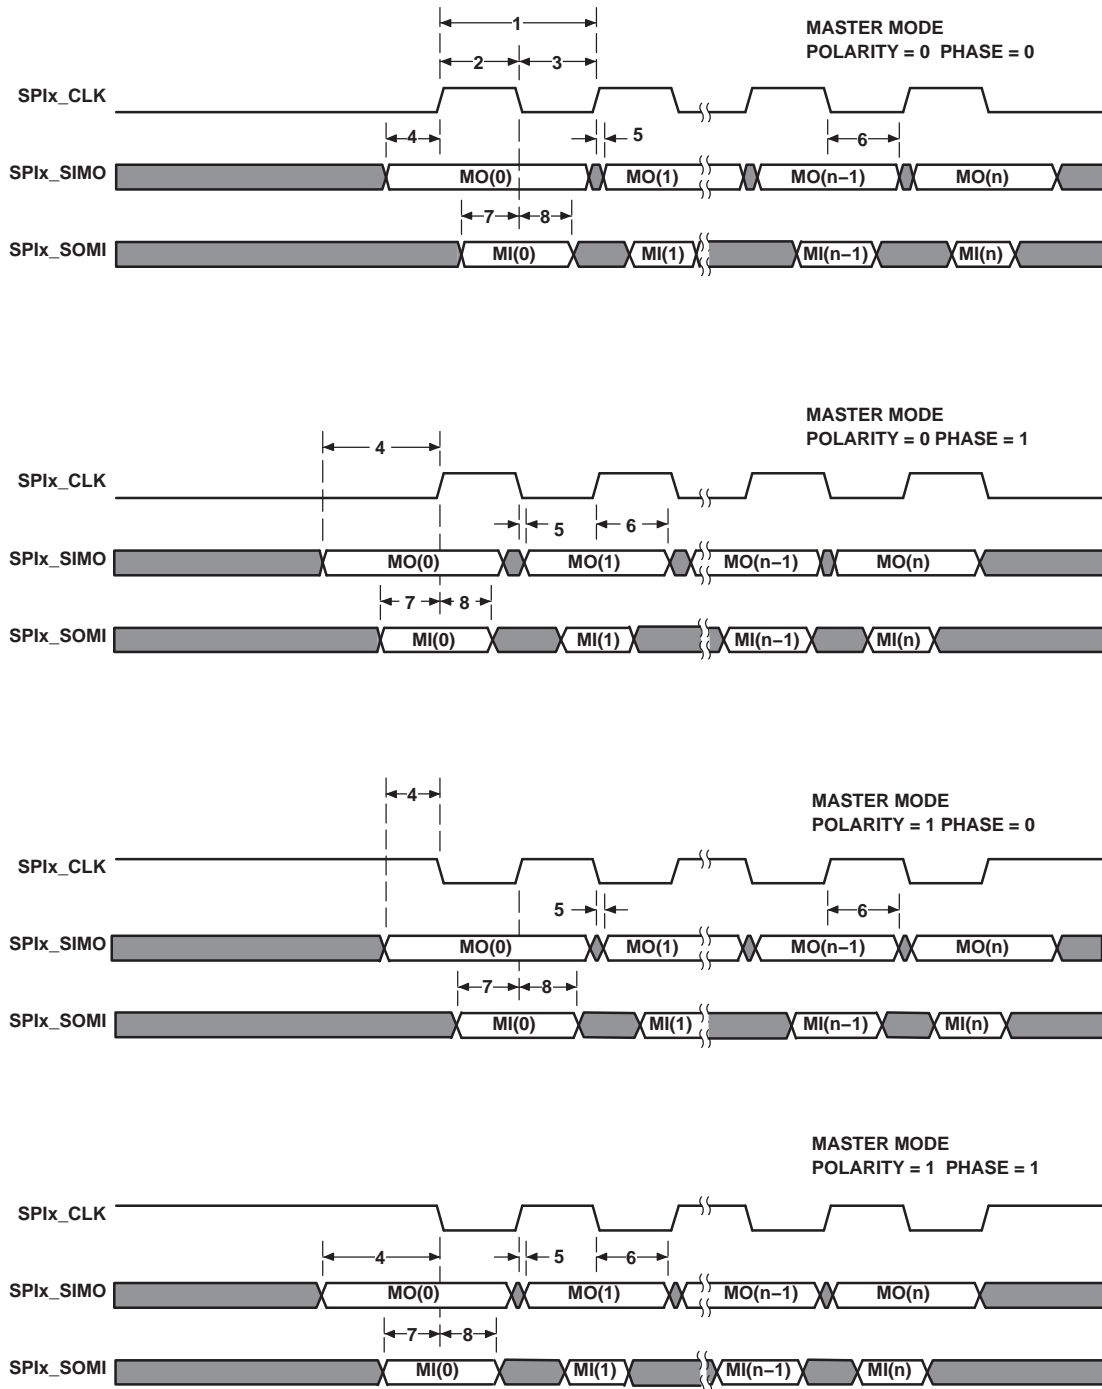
MASTER MODE
POLARITY = 0 PHASE = 0

1
2
3
SPIx_CLK
4
5
6
SPIx_SIMO
MO(0)
MO(1)
MO(n−1)
MO(n)
7
8
SPIx_SOMI
MI(0)
MI(1)
MI(n−1)
MI(n)

MASTER MODE
POLARITY = 0 PHASE = 1

4
SPIx_CLK
5
6
SPIx_SIMO
MO(0)
MO(1)
MO(n−1)
MO(n)
7
8
SPIx_SOMI
MI(0)
MI(1)
MI(n−1)
MI(n)

MASTER MODE
POLARITY = 1 PHASE = 0

4
SPIx_CLK
5
6
SPIx_SIMO
MO(0)
MO(1)
MO(n−1)
MO(n)
7
8
SPIx_SOMI
MI(0)
MI(1)
MI(n−1)
MI(n)

MASTER MODE
POLARITY = 1 PHASE = 1

SPIx_CLK
4
5
6
SPIx_SIMO
MO(0)
MO(1)
MO(n−1)
MO(n)
7
8
SPIx_SOMI
MI(0)
MI(1)
MI(n−1)
MI(n)